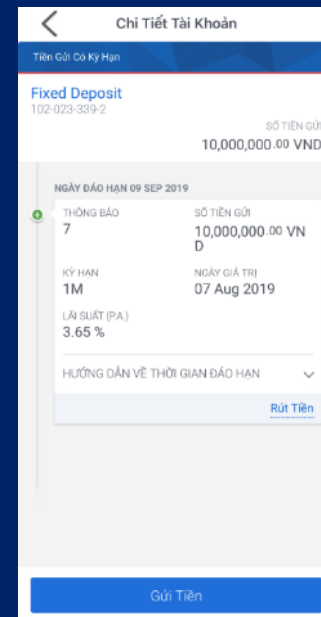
Chi Tiết Tài Khoản

Tiền Gửi Có Kỳ Hạn

Fixed Deposit
102-023-339-2

SỐ TIỀN GỬI
10,000,000.00 VND

NGÀY ĐÁO HẠN 09 SEP 2019

THÔNG BÁO
7

SỐ TIỀN GỬI
10,000,000.00 VND

KỲ HẠN
1M

NGÀY GIÁ TRỊ
07 Aug 2019

LÃI SUẤT (P.A.)
3.65 %

HƯỚNG DẪN VỀ THỜI GIAN ĐÁO HẠN

Rút Tiền

Gửi Tiền